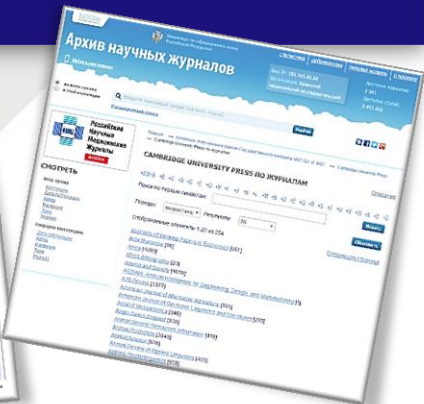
Архив научных журналов

CAMBRIDGE UNIVERSITY PRESS ПО ЖУРНАЛАМ

Российские Научные Медицинские Журналы

СМОТРЕТЬ

Поиск

Обновить

Отображение элементов: 1-20 из 254

Academic of ... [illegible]

Acta Numerica [56]

Africa [1490]

Africa Bibliography [23]

Ageing and Society [4075]

AI EDAM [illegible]

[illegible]

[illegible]